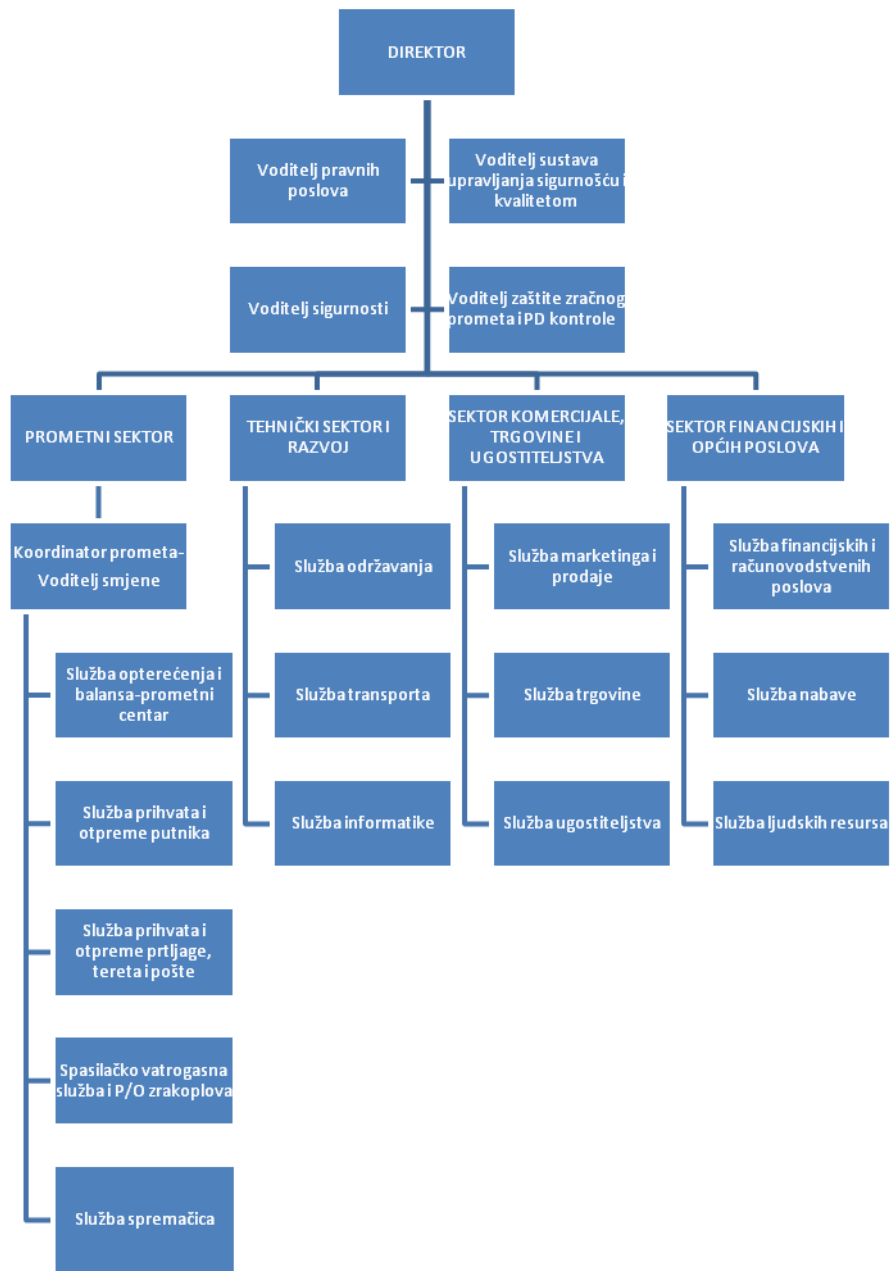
DIREKTOR

Voditelj pravnih poslova

Voditelj sustava upravljanja sigurnošću i kvalitetom

Voditelj sigurnosti

Voditelj zaštite zračnog prometa i PD kontrole

PROMETNI SEKTOR

Koordinator prometa-Voditelj smjene

Služba opterećenja i balansa-prometni centar

Služba prihvata i otpreme putnika

Služba prihvata i otpreme prtljage, tereta i pošte

Spasilačko vatrogasna služba i P/O zrakoplova

Služba spremačica

TEHNIČKI SEKTOR I RAZVOJ

Služba održavanja

Služba transporta

Služba informatike

SEKTOR KOMERCIJALE, TRGOVINE I UGOSTITELJSTVA

Služba marketinga i prodaje

Služba trgovine

Služba ugostiteljstva

SEKTOR FINANCIJSKIH I OPĆIH POSLOVA

Služba financijskih i računovodstvenih poslova

Služba nabave

Služba ljudskih resursa